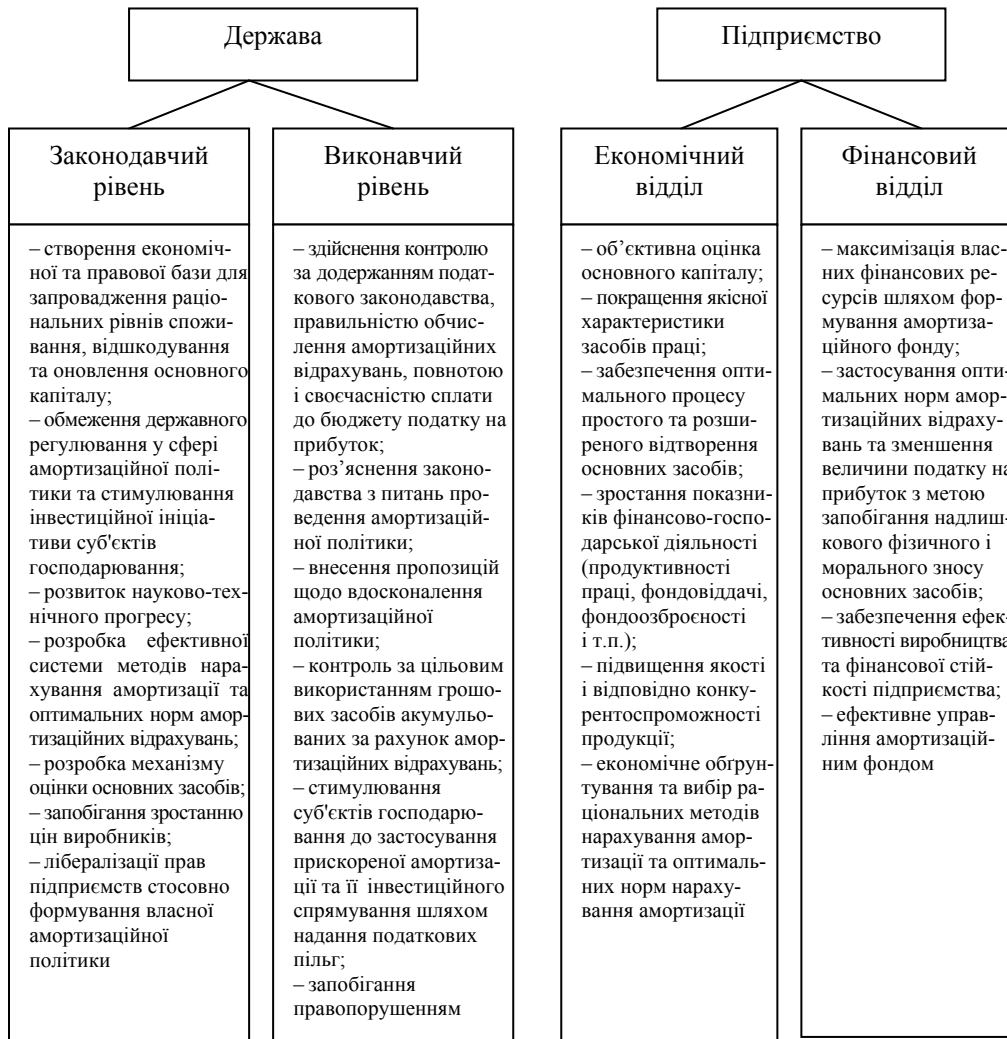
Держава

Підприємство

Законодавчий рівень

– створення економічної та правової бази для запровадження раціональних рівнів споживання, відшкодування та оновлення основного капіталу;
– обмеження державного регулювання у сфері амортизаційної політики та стимулювання інвестиційної ініціативи суб'єктів господарювання;
– розвиток науково-технічного прогресу;
– розробка ефективної системи методів нарахування амортизації та оптимальних норм амортизаційних відрахувань;
– розробка механізму оцінки основних засобів;
– запобігання зростанню цін виробників;
– лібералізації прав підприємств стосовно формування власної амортизаційної політики

Виконавчий рівень

– здійснення контролю за додержанням податкового законодавства, правильністю обчислення амортизаційних відрахувань, повнотою і своєчасністю сплати до бюджету податку на прибуток;
– роз'яснення законодавства з питань проведення амортизаційної політики;
– внесення пропозицій щодо вдосконалення амортизаційної політики;
– контроль за цільовим використанням грошових засобів акумульованих за рахунок амортизаційних відрахувань;
– стимулювання суб'єктів господарювання до застосування прискореної амортизації та її інвестиційного спрямування шляхом надання податкових пільг;
– запобігання правопорушенням

Економічний відділ

– об'єктивна оцінка основного капіталу;
– покращення якісної характеристики засобів праці;
– забезпечення оптимального процесу простого та розширеного відтворення основних засобів;
– зростання показників фінансово-господарської діяльності (продуктивності праці, фондовіддачі, фондоозброєності і т.п.);
– підвищення якості і відповідно конкурентоспроможності продукції;
– економічне обґрунтування та вибір раціональних методів нарахування амортизації та оптимальних норм нарахування амортизації

Фінансовий відділ

– максимізація власних фінансових ресурсів шляхом формування амортизаційного фонду;
– застосування оптимальних норм амортизаційних відрахувань та зменшення величини податку на прибуток з метою запобігання надлишкового фізичного і морального зносу основних засобів;
– забезпечення ефективності виробництва та фінансової стійкості підприємства;
– ефективне управління амортизаційним фондом